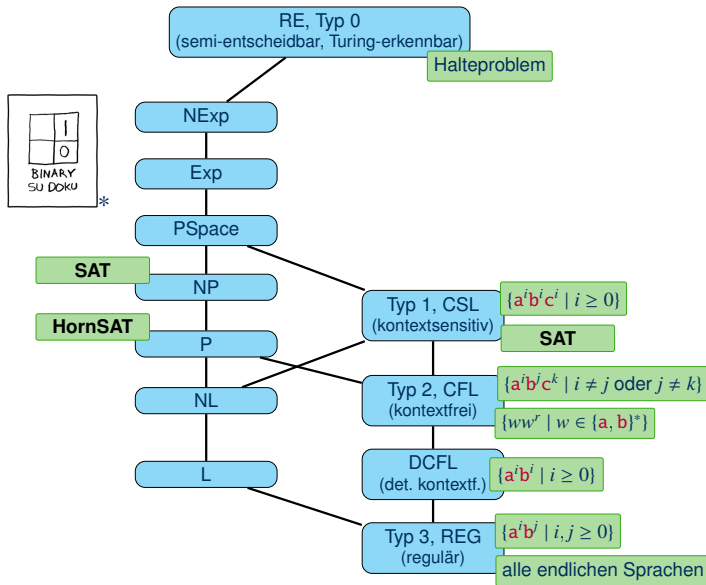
RE, Typ 0
(semi-entscheidbar, Turing-erkennbar)

Halteproblem

1
0
BINARY
SU DOKU
*

NExp

Exp

PSpace

SAT

NP

HornSAT

P

NL

L

Typ 1, CSL
(kontextsensitiv)

$\{a^i b^i c^i \mid i \geq 0\}$

SAT

Typ 2, CFL
(kontextfrei)

$\{a^i b^j c^k \mid i \neq j$ oder $j \neq k\}$

$\{ww^r \mid w \in \{a, b\}^*\}$

DCFL
(det. kontextf.)

$\{a^i b^i \mid i \geq 0\}$

Typ 3, REG
(regulär)

$\{a^i b^j \mid i, j \geq 0\}$

alle endlichen Sprachen